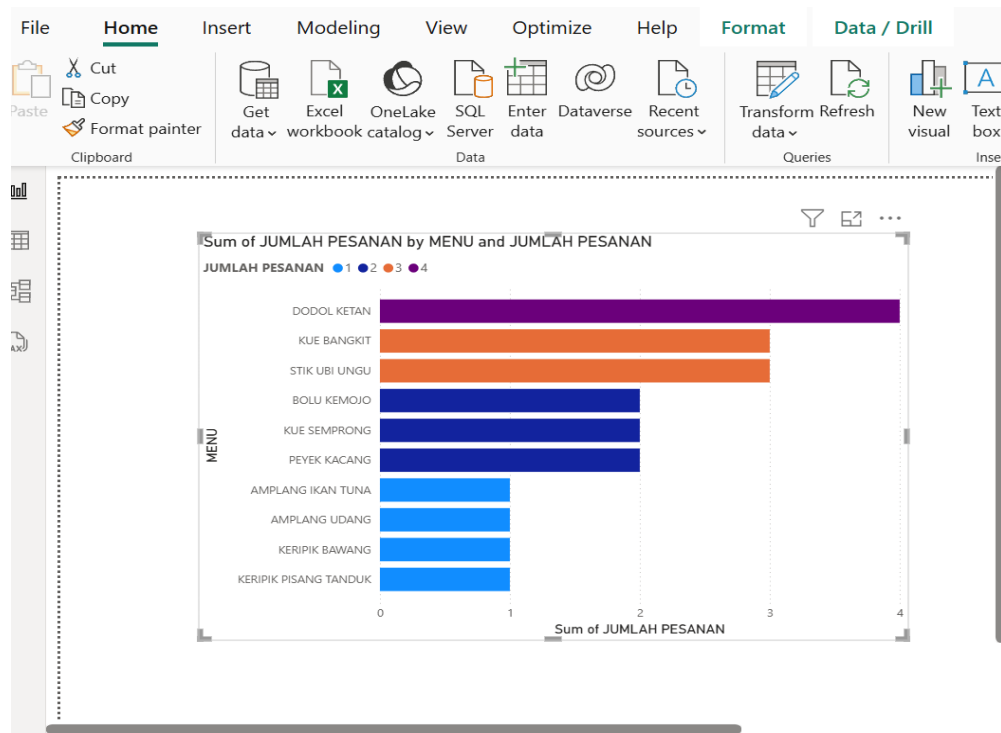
File Home Insert Modeling View Optimize Help Format Data / Drill

Paste
Cut
Copy
Format painter
Clipboard

Get data
Excel workbook
OneLake catalog
SQL Server
Enter data
Dataverse
Recent sources
Data

Transform data
Refresh
Queries

New visual
Text box
Inse

Sum of JUMLAH PESANAN by MENU and JUMLAH PESANAN

JUMLAH PESANAN ● 1 ● 2 ● 3 ● 4

MENU

DODOL KETAN
KUE BANGKIT
STIK UBI UNGU
BOLU KEMOJO
KUE SEMPRONG
PEYEK KACANG
AMPLANG IKAN TUNA
AMPLANG UDANG
KERIPIK BAWANG
KERIPIK PISANG TANDUK

0 1 2 3 4

Sum of JUMLAH PESANAN